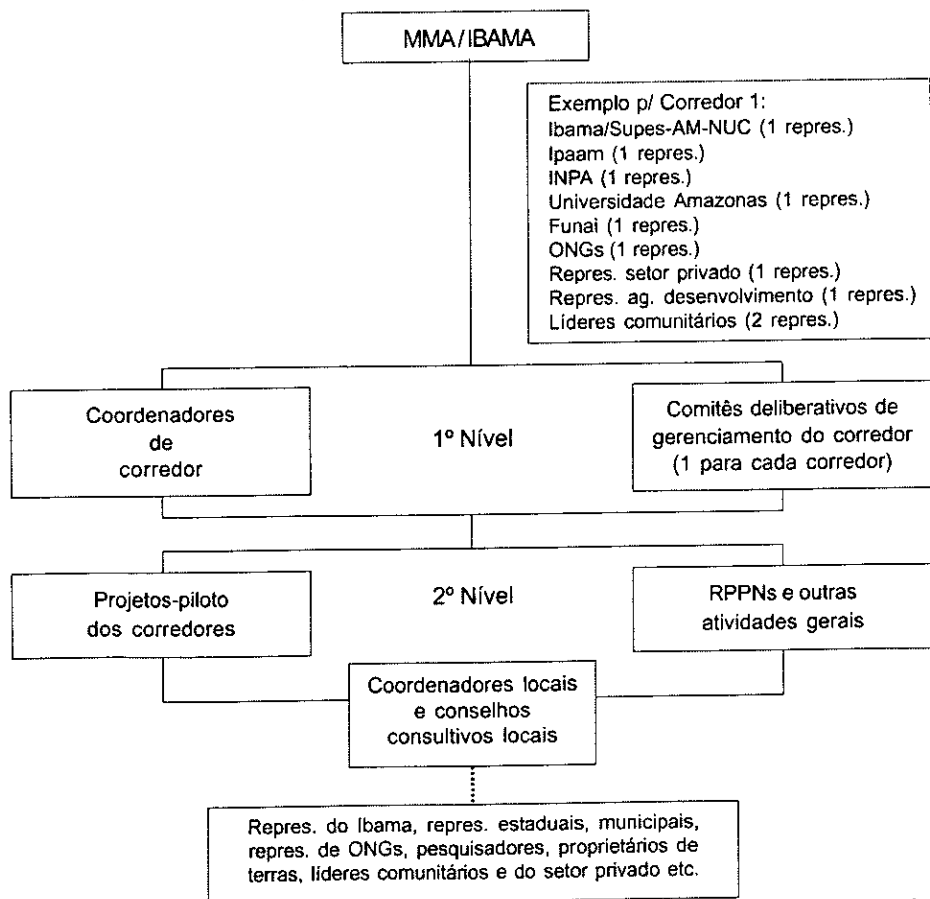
MMA / IBAMA

Exemplo p/ Corredor 1:
Ibama/Supes-AM-NUC (1 repres.)
Ipaam (1 repres.)
INPA (1 repres.)
Universidade Amazonas (1 repres.)
Funai (1 repres.)
ONGs (1 repres.)
Repres. setor privado (1 repres.)
Repres. ag. desenvolvimento (1 repres.)
Líderes comunitários (2 repres.)

Coordenadores de corredor

1º Nível

Comitês deliberativos de gerenciamento do corredor (1 para cada corredor)

Projetos-piloto dos corredores

2º Nível

RPPNs e outras atividades gerais

Coordenadores locais e conselhos consultivos locais

Repres. do Ibama, repres. estaduais, municipais, repres. de ONGs, pesquisadores, proprietários de terras, líderes comunitários e do setor privado etc.